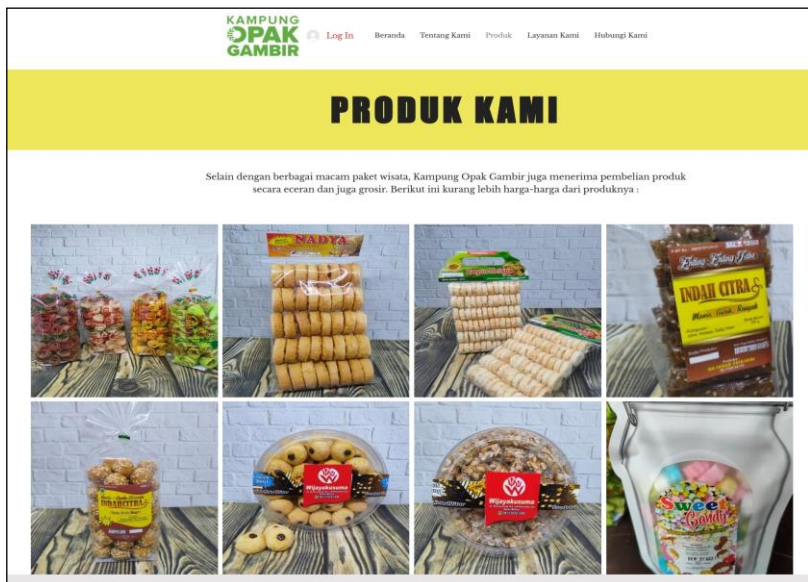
KAMPUNG OPAK GAMBIR

Log In Beranda Tentang Kami Produk Layanan Kami Hubungi Kami

PRODUK KAMI

Selain dengan berbagai macam paket wisata, Kampung Opak Gambir juga menerima pembelian produk secara eceran dan juga grosir. Berikut ini kurang lebih harga-harga dari produknya :

NADYA

INDAH CITRA

INDAHCITRA

Wijayakusuma

Wijayakusuma

Sweet Candy